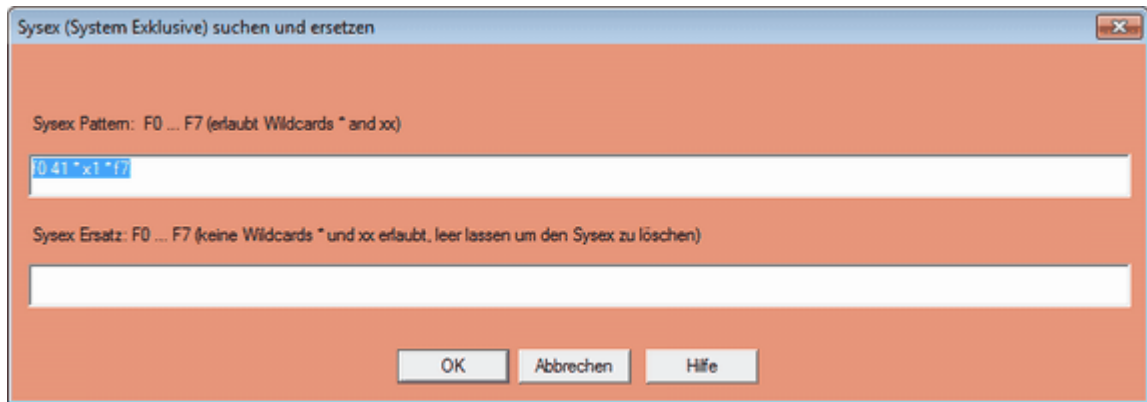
Sysex (System Exklusive) suchen und ersetzen

Sysex Pattern: F0 ... F7 (erlaubt Wildcards * and xx)

f0 41 * x1 * f7

Sysex Ersatz: F0 ... F7 (keine Wildcards * und xx erlaubt, leer lassen um den Sysex zu löschen)

OK
Abbrechen
Hilfe